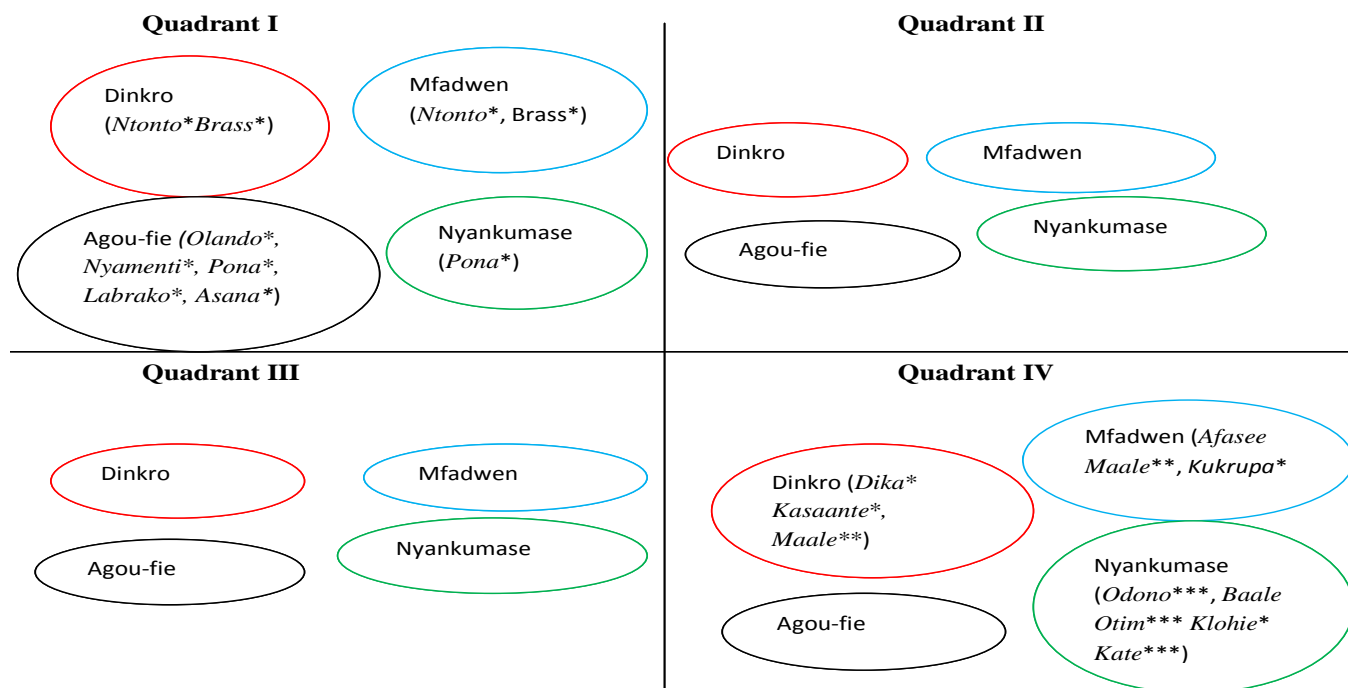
Quadrant I

Dinkro (Ntonto*Brass*)

Mfadwen (Ntonto*, Brass*)

Agou-fie (Olando*, Nyamenti*, Pona*, Labrako*, Asana*)

Nyankumase (Pona*)

Quadrant II

Dinkro

Mfadwen

Agou-fie

Nyankumase

Quadrant III

Dinkro

Mfadwen

Agou-fie

Nyankumase

Quadrant IV

Mfadwen (Afasee Maale**, Kukrupa*

Dinkro (Dika* Kasaante*, Maale**)

Nyankumase (Odono***, Baale Otim*** Klohie* Kate***)

Agou-fie